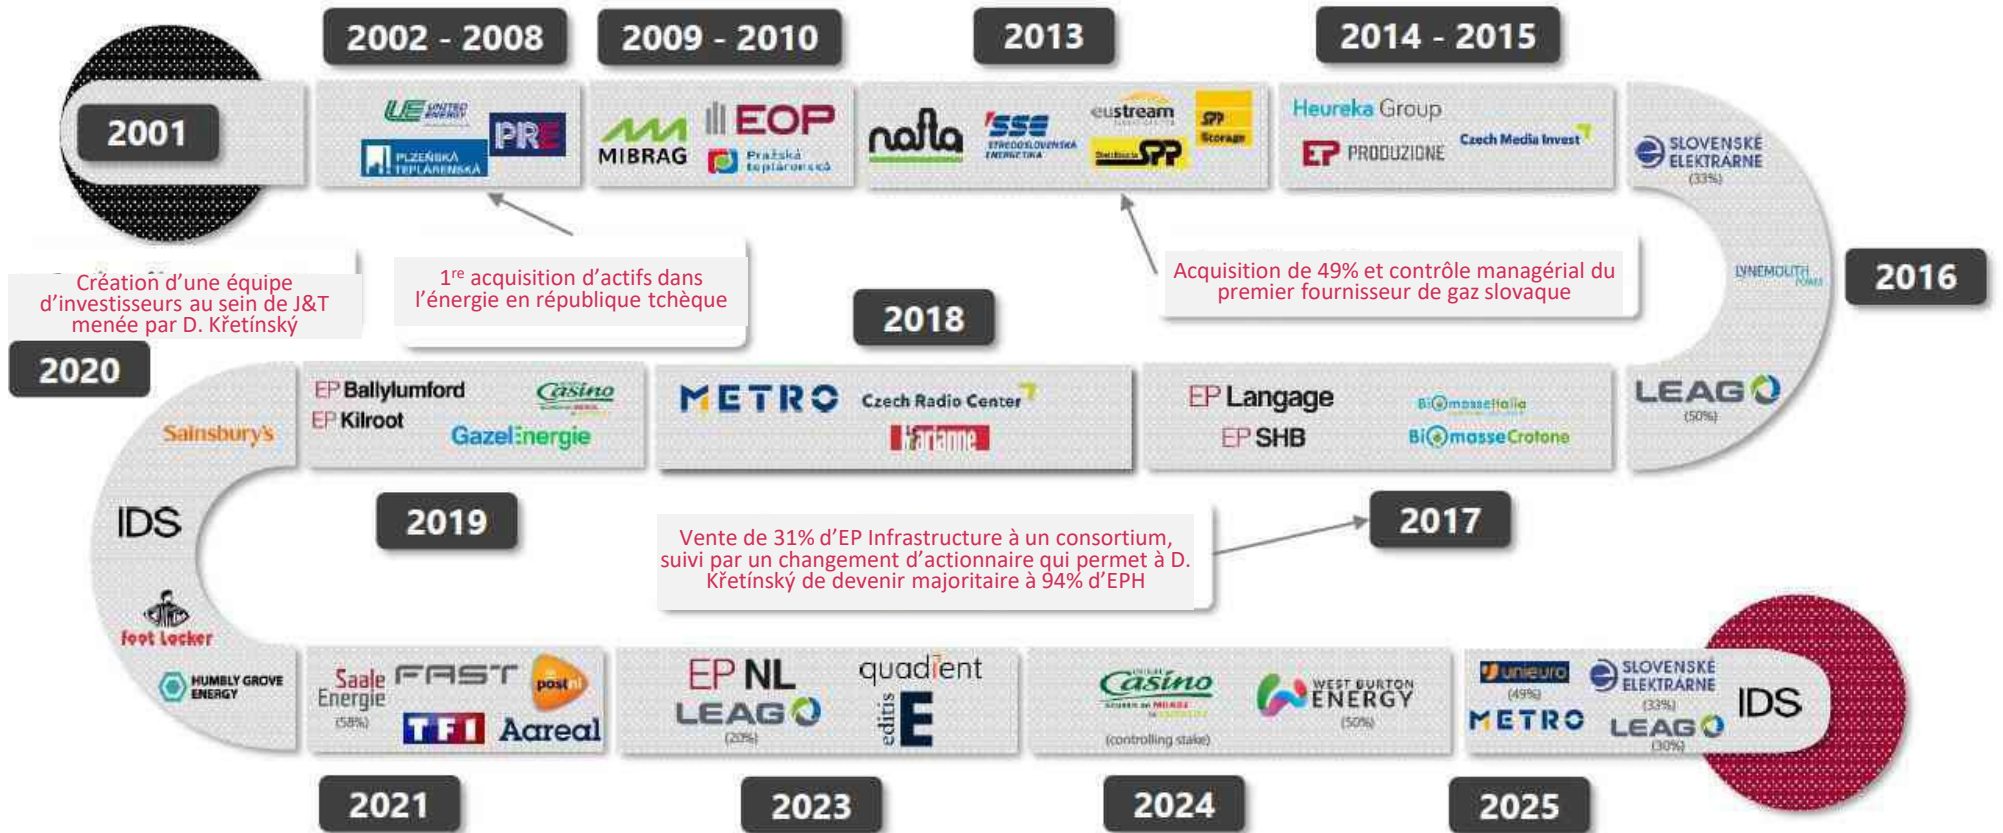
2001

2002 - 2008

UE UNITED ENERGY
PRE
PLZEŇSKÁ TEPLÁRENSKÁ

2009 - 2010

MIBRAG
EOP
Pražská teplárenská

2013

nafta
SSE STREDOSLOVENSKÁ ENERGETIKA
eustream
SPP Storage
Distribúcia SPP

2014 - 2015

Heureka Group
EP PRODUZIONE
Czech Media Invest

SLOVENSKÉ ELEKTRÁRNE (33%)

LYNEMOUTH POWER

2016

Création d'une équipe d'investisseurs au sein de J&T menée par D. Křetínský

1$^{re}$ acquisition d'actifs dans l'énergie en république tchèque

Acquisition de 49% et contrôle managérial du premier fournisseur de gaz slovaque

2018

2020

EP Ballylumford
EP Kilroot
Casino
GazelEnergie

METRO
Czech Radio Center
Marianne

EP Langage
EP SHB
BiomasseItalia
BiomasseCrotone

LEAG (50%)

Sainsbury's

IDS

2019

2017

Vente de 31% d'EP Infrastructure à un consortium, suivi par un changement d'actionnaire qui permet à D. Křetínský de devenir majoritaire à 94% d'EPH

Foot Locker

HUMBLY GROVE ENERGY

Saale Energie (58%)
FAST
postnl
TF1
Aareal

EP NL
LEAG (20%)
quadient
editis

Casino (controlling stake)
WEST BURTON ENERGY (50%)

unieuro (49%)
SLOVENSKÉ ELEKTRÁRNE (33%)
METRO
LEAG (30%)
IDS

2021

2023

2024

2025